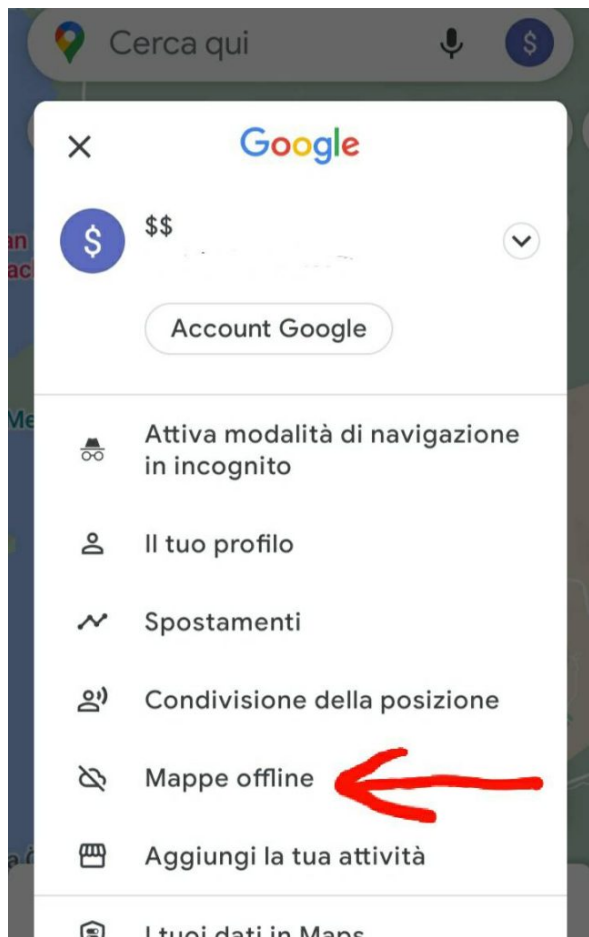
Cerca qui

S

×

Google

S

$$

Account Google

Attiva modalità di navigazione in incognito

Il tuo profilo

Spostamenti

Condivisione della posizione

Mappe offline

Aggiungi la tua attività

I tuoi dati in Maps